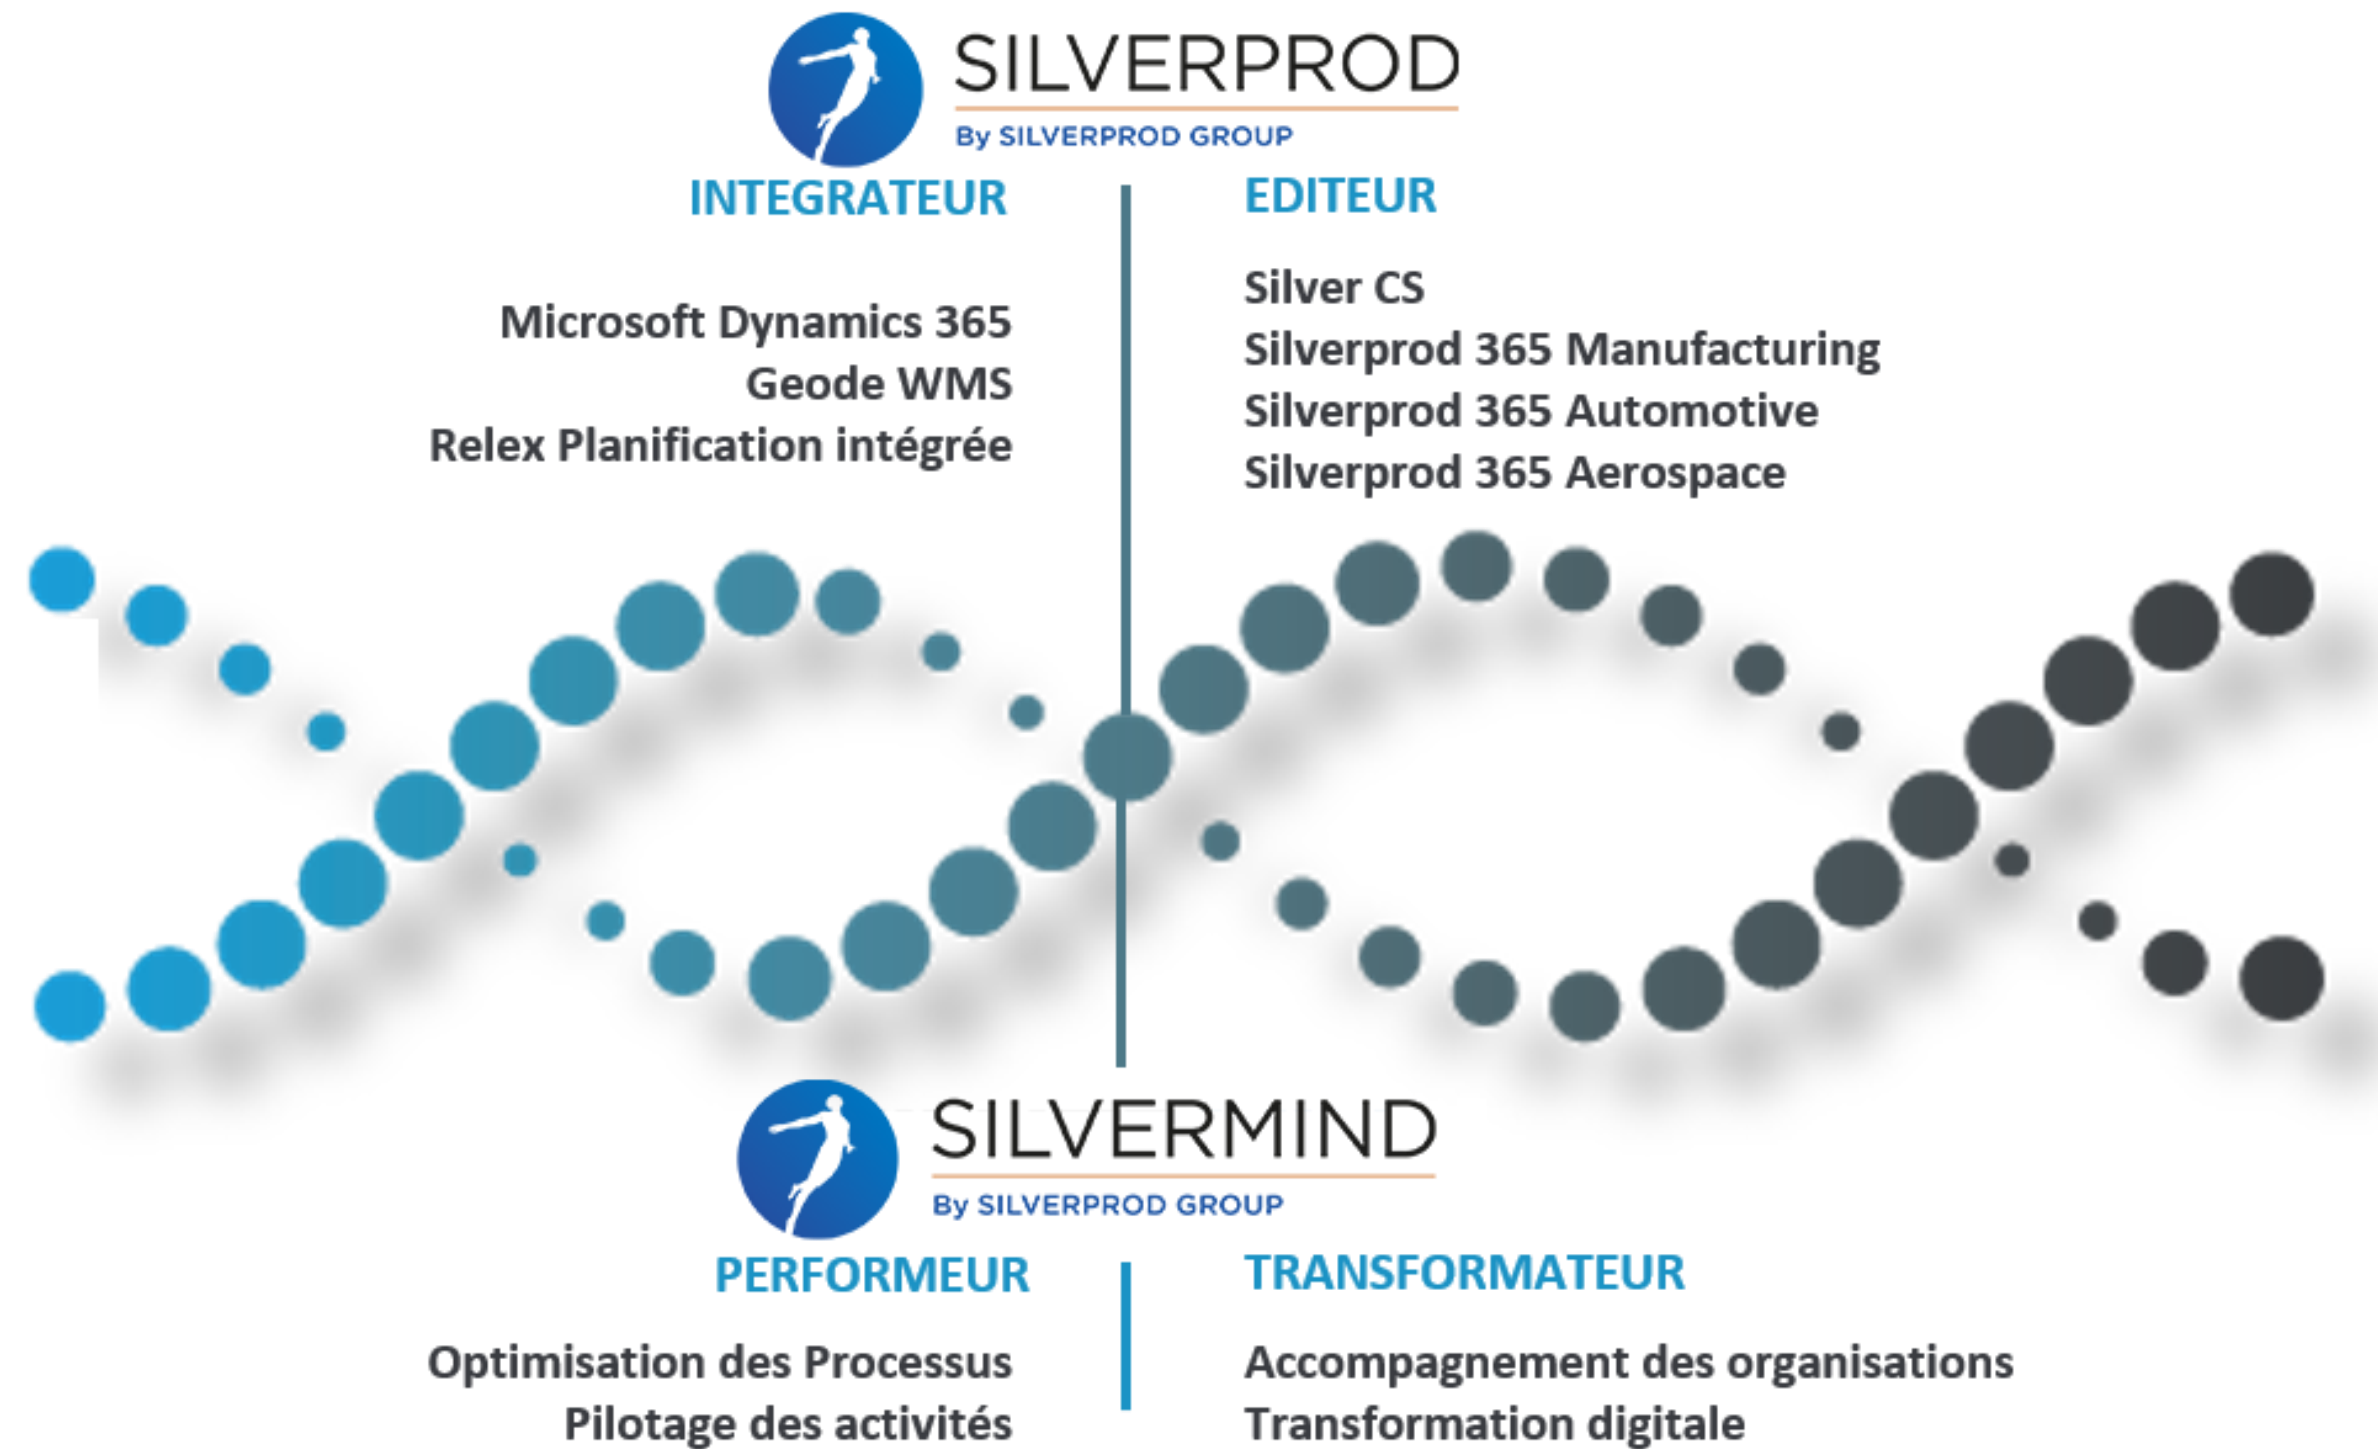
SILVERPROD
By SILVERPROD GROUP

INTEGRATEUR

Microsoft Dynamics 365
Geode WMS
Relex Planification intégrée

EDITEUR

Silver CS
Silverprod 365 Manufacturing
Silverprod 365 Automotive
Silverprod 365 Aerospace

SILVERMIND
By SILVERPROD GROUP

PERFORMEUR

Optimisation des Processus
Pilotage des activités

TRANSFORMATEUR

Accompagnement des organisations
Transformation digitale